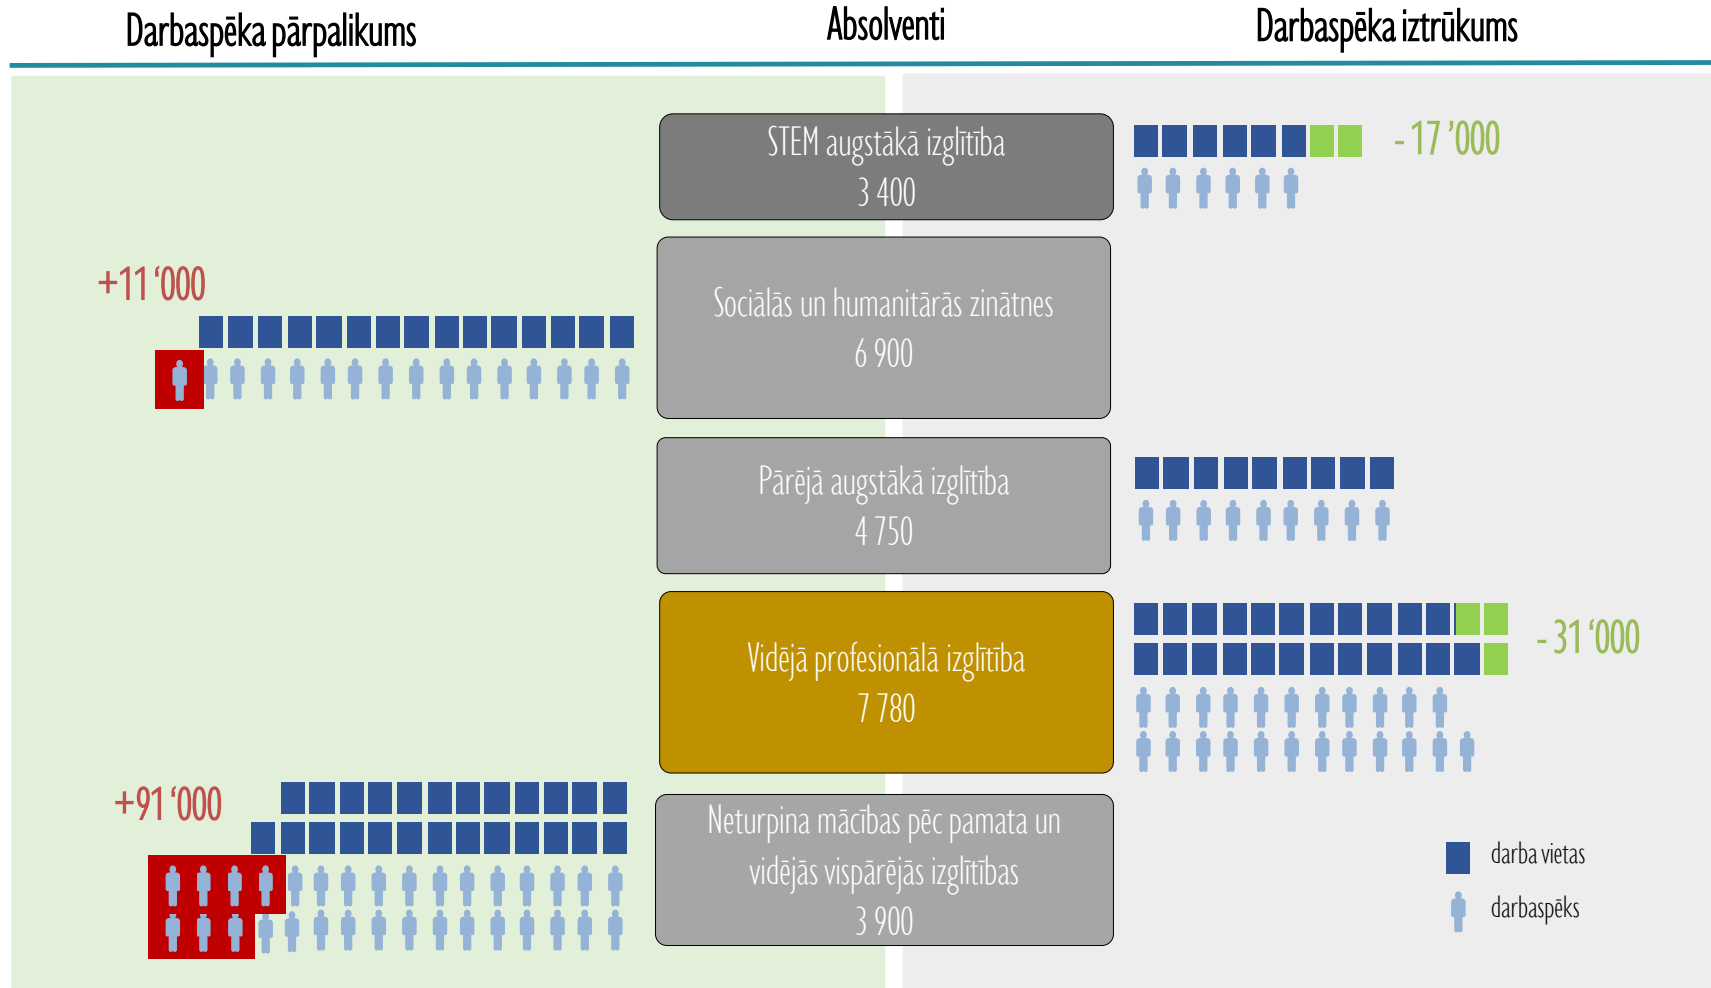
Darbaspēka pārpalikums

Absolventi

Darbaspēka iztrūkums

STEM augstākā izglītība
3 400

- 17 ’000

+11 ‘000

Sociālās un humanitārās zinātnes
6 900

Pārējā augstākā izglītība
4 750

Vidējā profesionālā izglītība
7 780

- 31 ‘000

+91 ‘000

Neturpina mācības pēc pamata un vidējās vispārējās izglītības
3 900

darba vietas

darbaspēks